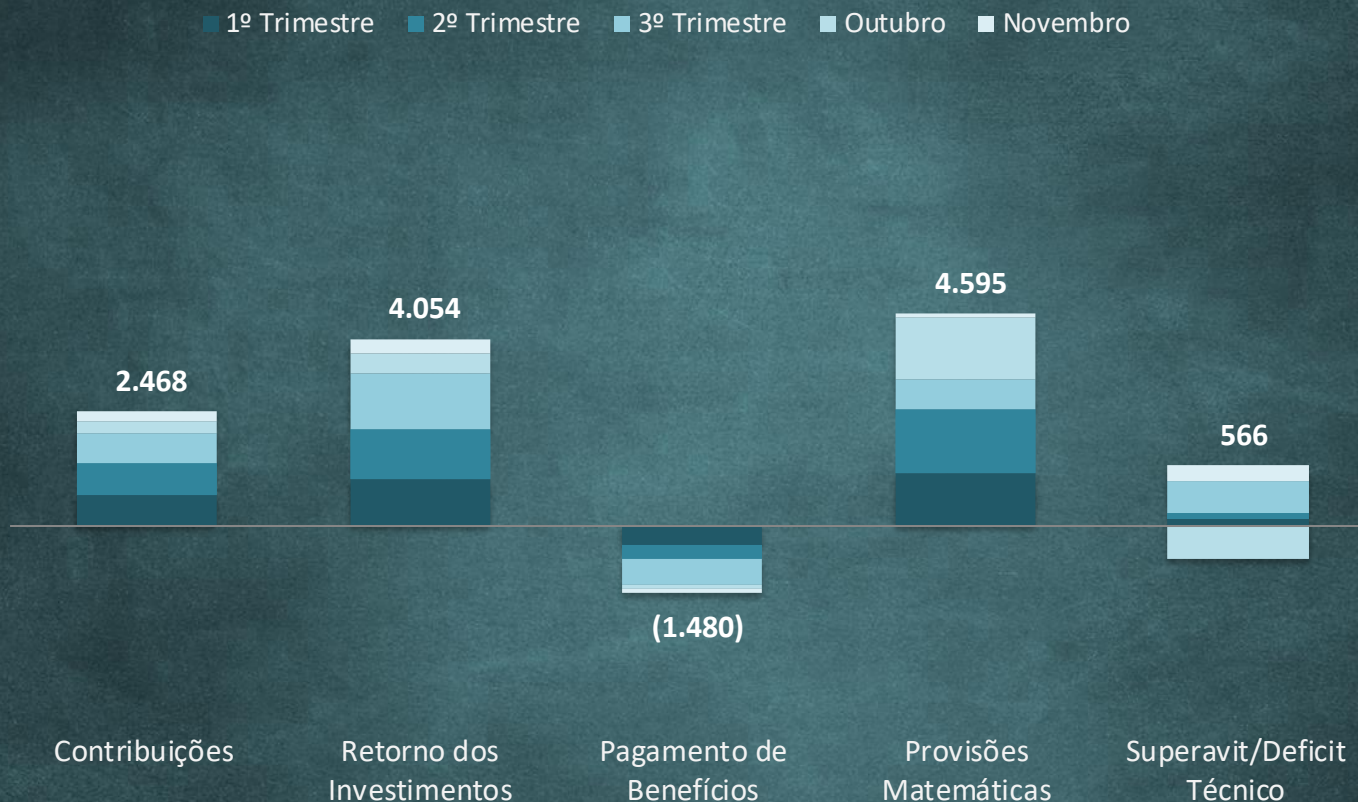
1º Trimestre 2º Trimestre 3º Trimestre Outubro Novembro

2.468

4.054

(1.480)

4.595

566

Contribuições

Retorno dos Investimentos

Pagamento de Benefícios

Provisões Matemáticas

Superavit/Deficit Técnico